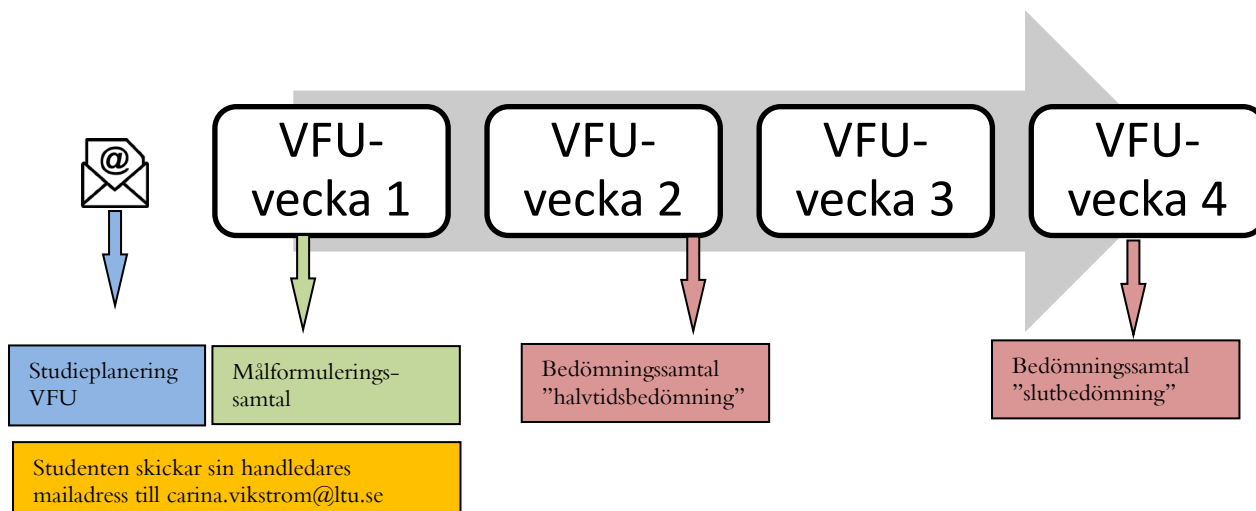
@

VFU-vecka 1

VFU-vecka 2

VFU-vecka 3

VFU-vecka 4

Studieplanering VFU

Målformuleringssamtal

Bedömningssamtal ”halvtidsbedömning”

Bedömningssamtal ”slutbedömning”

Studenten skickar sin handledares mailadress till carina.vikstrom@ltu.se